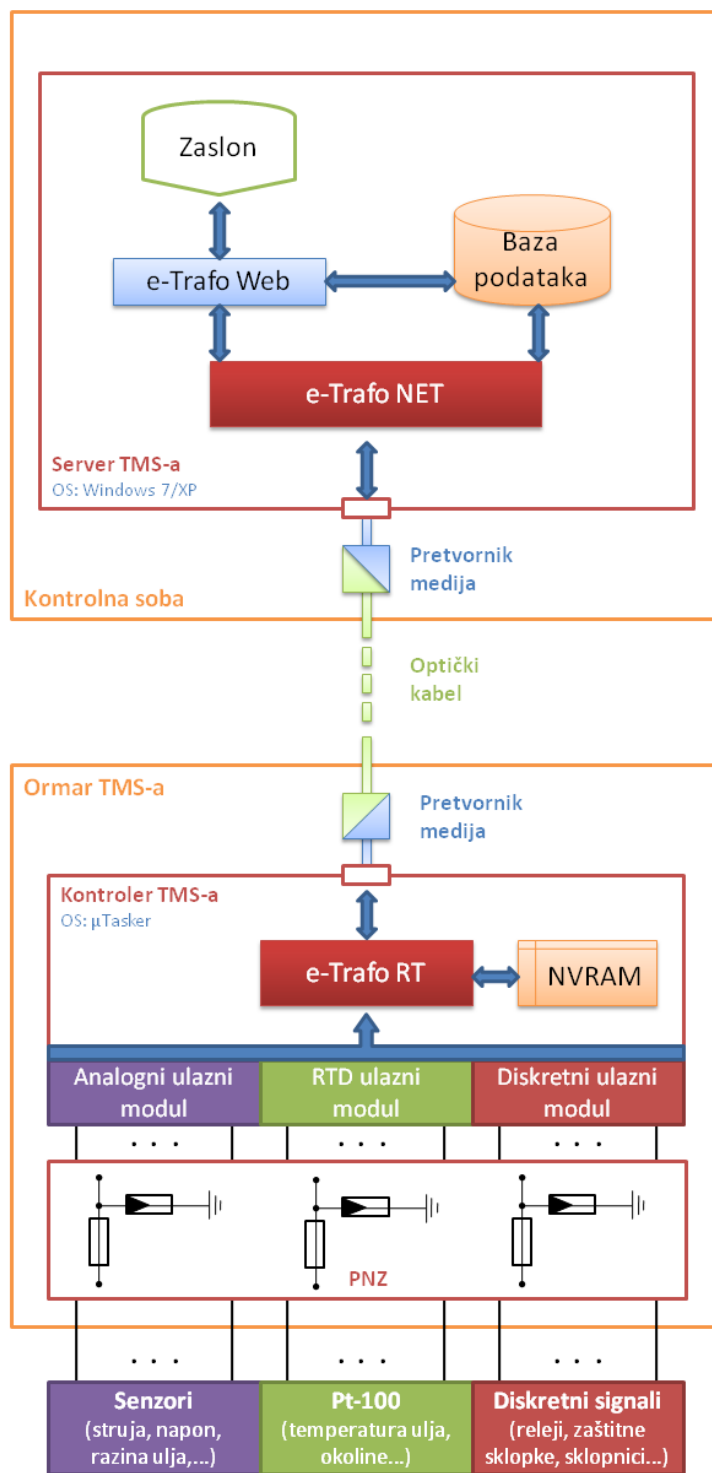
Zaslon

e-Trafo Web

Baza podataka

e-Trafo NET

Server TMS-a
OS: Windows 7/XP

Pretvornik medija

Kontrolna soba

Optički kabel

Ormar TMS-a

Pretvornik medija

Kontroler TMS-a
OS: µTasker

e-Trafo RT

NVRAM

Analogni ulazni modul

RTD ulazni modul

Diskretni ulazni modul

. . .

. . .

. . .

PNZ

. . .

. . .

. . .

Senzori
(struja, napon, razina ulja,...)

Pt-100
(temperatura ulja, okoline...)

Diskretni signali
(releji, zaštitne sklopke, sklopnici...)